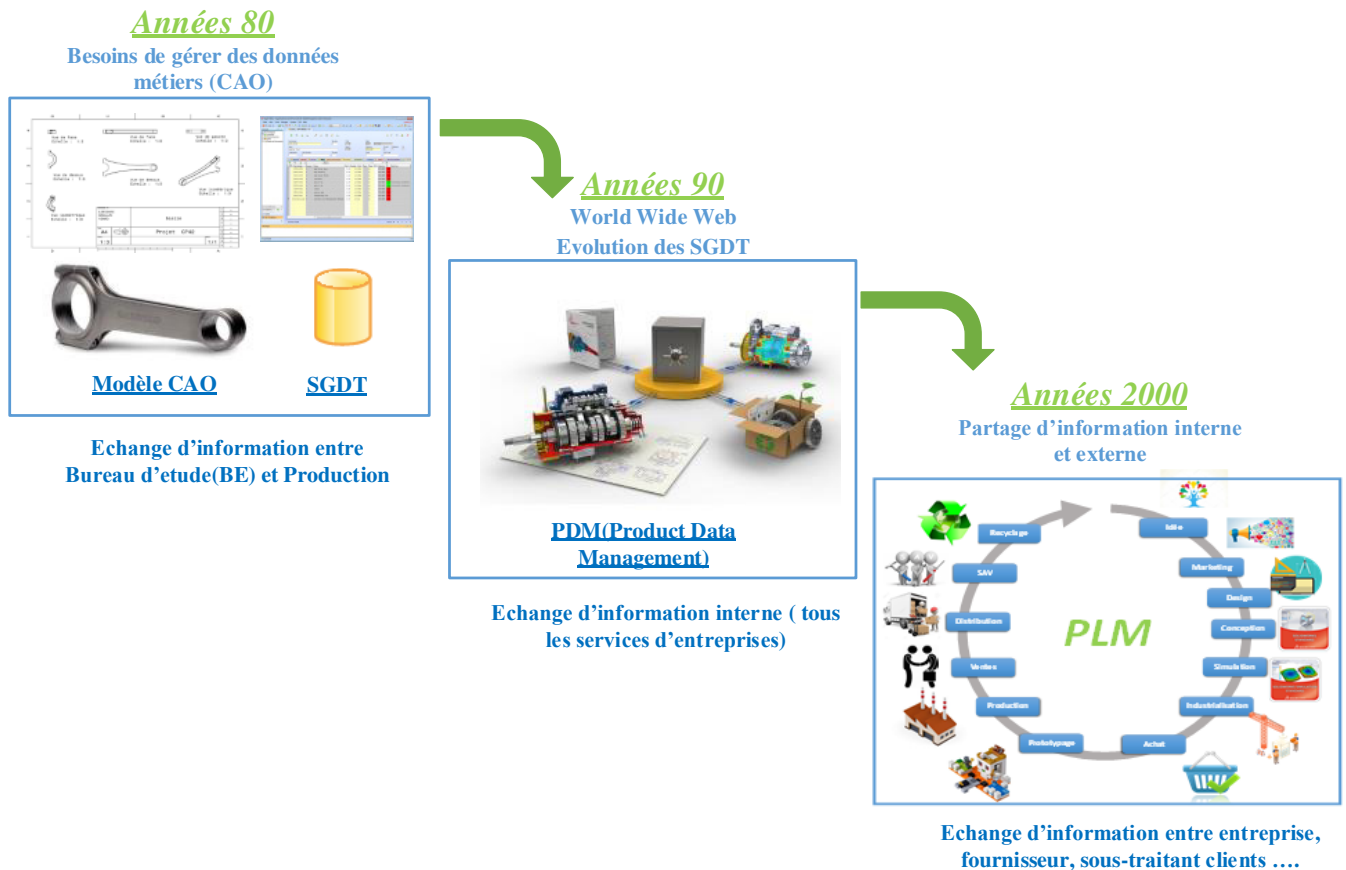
Années 80

Besoins de gérer des données métiers (CAO)

Modèle CAO

SGDT

Echange d'information entre Bureau d'etude(BE) et Production

Années 90

World Wide Web
Evolution des SGDT

PDM(Product Data Management)

Echange d'information interne ( tous les services d'entreprises)

Années 2000

Partage d'information interne et externe

Idée
Marketing
Design
Conception
Simulation
Industrialisation
Achat
Prototypage
Production
Ventes
Distribution
SAV
Recyclage

PLM

Echange d'information entre entreprise, fournisseur, sous-traitant clients ….